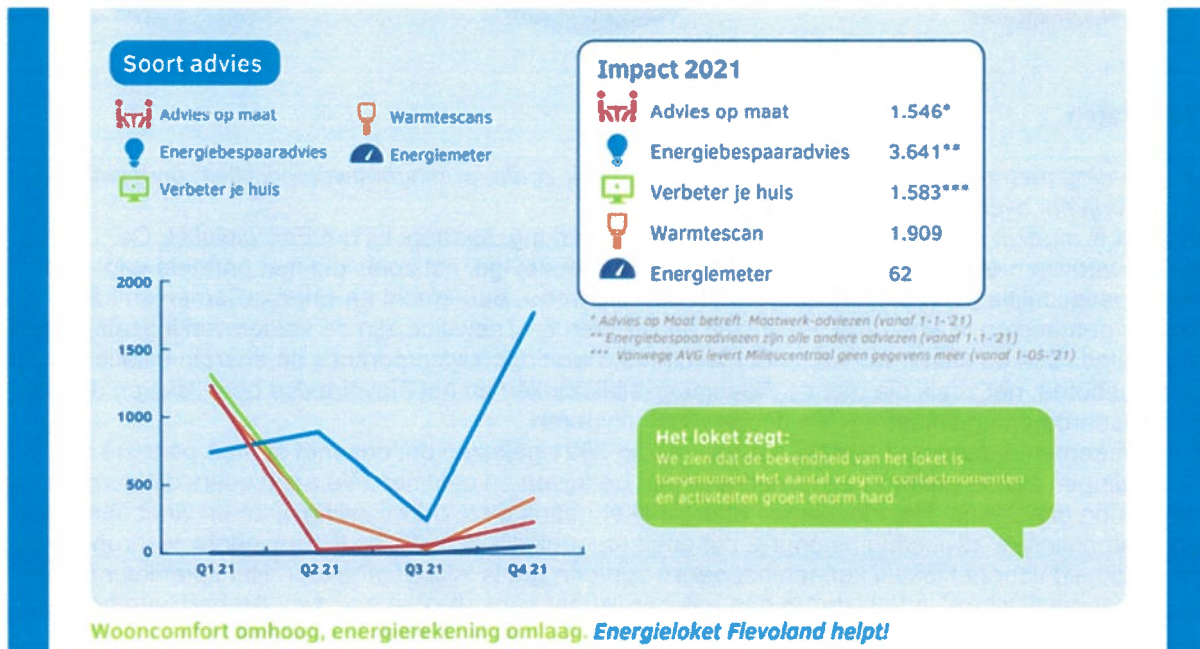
Soort advies

Advies op maat
Warmtescans
Energiebespaaradvies
Energiemeter
Verbeter je huis

2000
1500
1000
500
0
Q1 21
Q2 21
Q3 21
Q4 21

Impact 2021

| | |
|---|---|
| Advies op maat | 1.546* |
| Energiebespaaradvies | 3.641** |
| Verbeter je huis | 1.583*** |
| Warmtescan | 1.909 |
| Energiemeter | 62 |

* Advies op Maat betreft Maatwerk-adviezen (vanaf 1-1-'21)
** Energiebespaaradviezen zijn alle andere adviezen (vanaf 1-1-'21)
*** Vanwege AVG levert Milieucentraal geen gegevens meer (vanaf 1-05-'21)

Het loket zegt:
We zien dat de bekendheid van het loket is toegenomen. Het aantal vragen, contactmomenten en activiteiten groeit enorm hard.

Wooncomfort omhoog, energierekening omlaag. Energieloket Flevoland helpt!